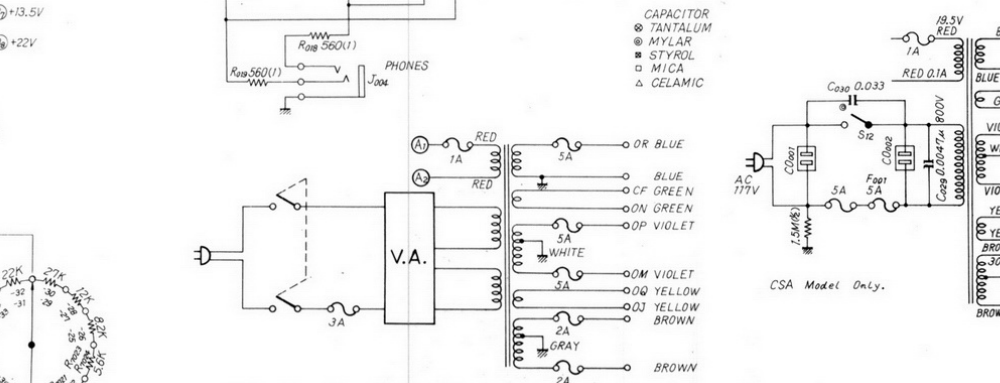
+13.5V
+22V

$R_{018}$ 560(1)
$R_{019}$ 560(1)
PHONES
$J_{004}$

CAPACITOR
⊗ TANTALUM
◎ MYLAR
▪ STYROL
□ MICA
△ CELAMIC

$A_1$ RED 1A
$A_2$ RED
5A
OR BLUE
BLUE
CF GREEN
ON GREEN
OP VIOLET
5A
WHITE
OM VIOLET
5A
OQ YELLOW
OJ YELLOW
BROWN
2A
GRAY
BROWN
2A
V.A.
3A

22K 27K 12K 8.2K 5.6K
-32 -31

19.5V RED
1A
RED 0.1A
BLUE
$C_{030}$ 0.033
$S_{12}$
AC 117V
$C_{001}$
$C_{002}$
$C_{029}$ 0.0047μ 800V
5A
$F_{001}$ 5A
1.5M(½)
CSA Model Only.
VIO
VIO
YE
YE
BRO
BROW